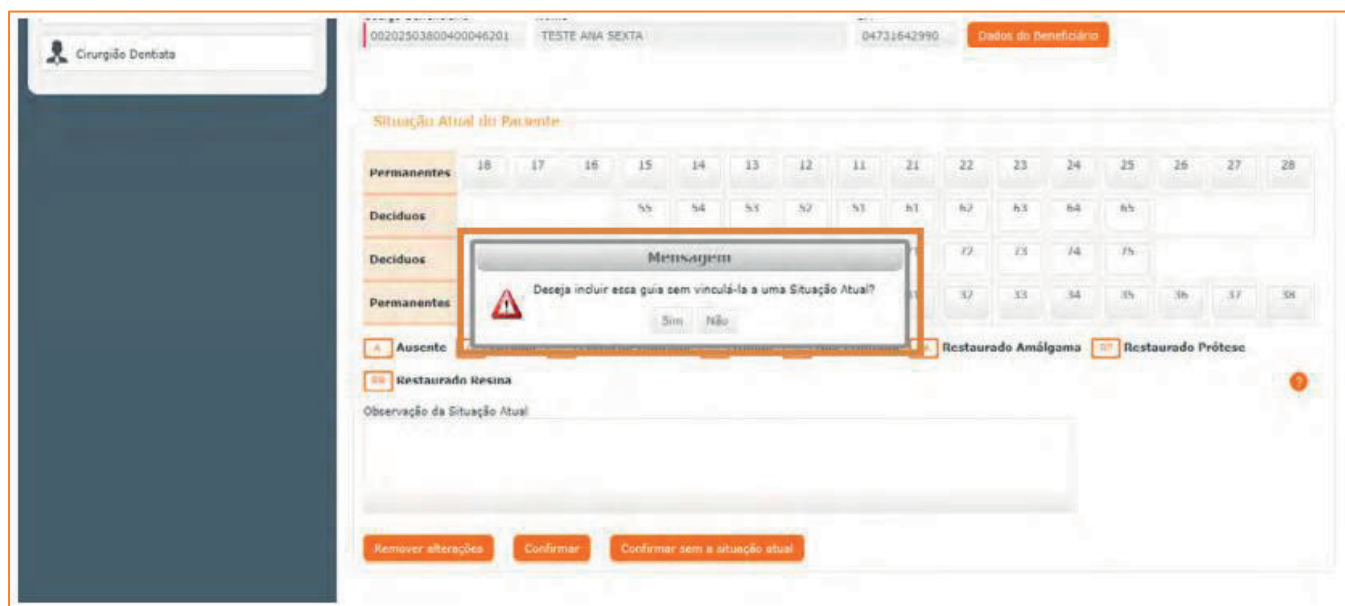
Cirurgião Dentista

0020250380040046201 TESTE ANA SEXTA 04731642990 Dados do Beneficiário

Situação Atual do Paciente

| Permanentes | 18 | 17 | 16 | 15 | 14 | 13 | 12 | 11 | 21 | 22 | 23 | 24 | 25 | 26 | 27 | 28 |
|---|---|---|---|---|---|---|---|---|---|---|---|---|---|---|---|---|
| Deciduos | | | | 55 | 54 | 53 | 52 | 51 | 61 | 62 | 63 | 64 | 65 | | | |
| Deciduos | | | | | | | | | | 72 | 73 | 74 | 75 | | | |
| Permanentes | | | | | | | | | | 32 | 33 | 34 | 35 | 36 | 37 | 38 |

Mensagem

Deseja incluir essa guia sem vinculá-la a uma Situação Atual?

Sim Não

A Ausente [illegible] A Restaurado Amálgama RP Restaurado Prótese

RR Restaurado Resina

Observação da Situação Atual

Remover alterações Confirmar Confirmar sem a situação atual